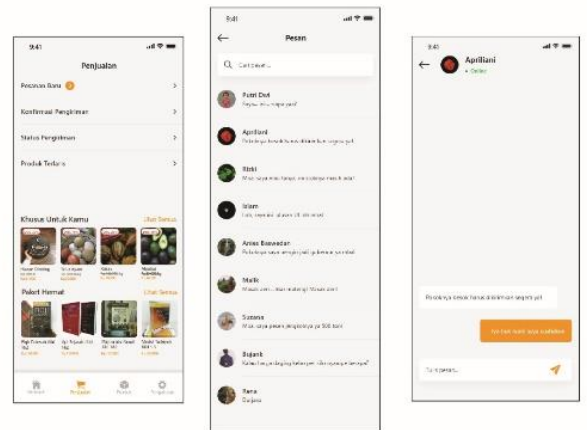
9:41
Penjualan
Pesanan Baru 2
Konfirmasi Pengiriman
Status Pengiriman
Produk Terlaris
Khusus Untuk Kamu
Lihat Semua
Paket Hemat
Lihat Semua
Penjualan

9:41
Pesan
Cari pesan...
Putri Dwi
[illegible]
Apriliani
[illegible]
Rizki
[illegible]
Islam
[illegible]
Anies Baswedan
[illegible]
Malik
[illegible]
Susana
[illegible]
Bujank
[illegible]
Rena
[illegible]

9:41
Apriliani
• Online
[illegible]
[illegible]
Tulis pesan...